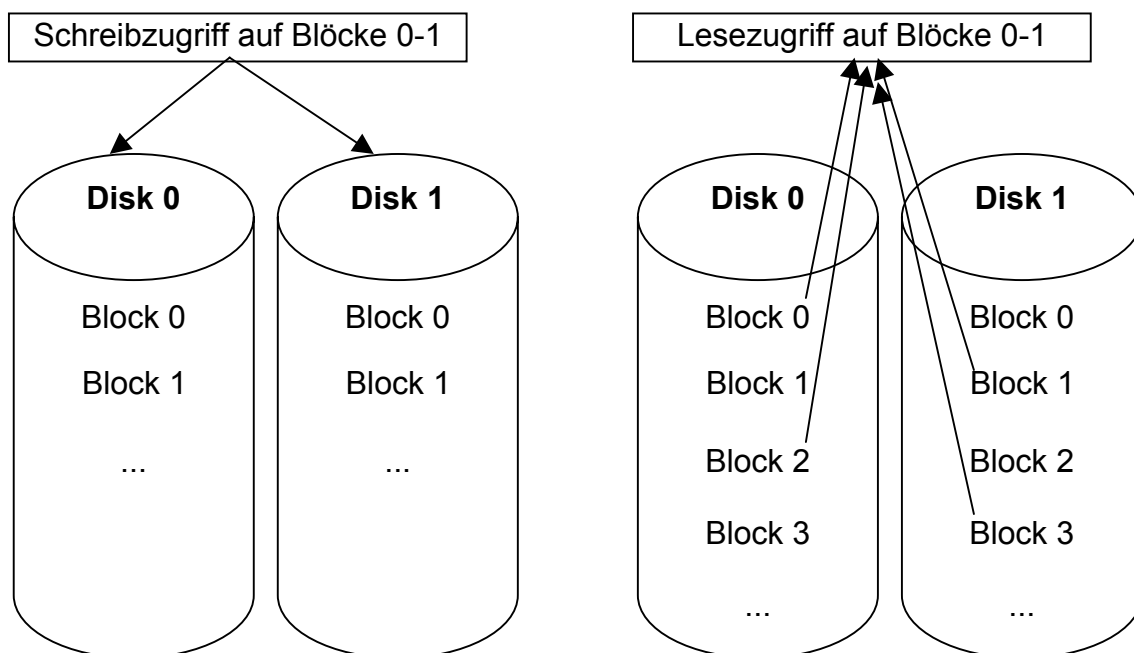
Schreibzugriff auf Blöcke 0-1

Disk 0

Block 0

Block 1

...

Disk 1

Block 0

Block 1

...

Lesezugriff auf Blöcke 0-1

Disk 0

Block 0

Block 1

Block 2

Block 3

...

Disk 1

Block 0

Block 1

Block 2

Block 3

...